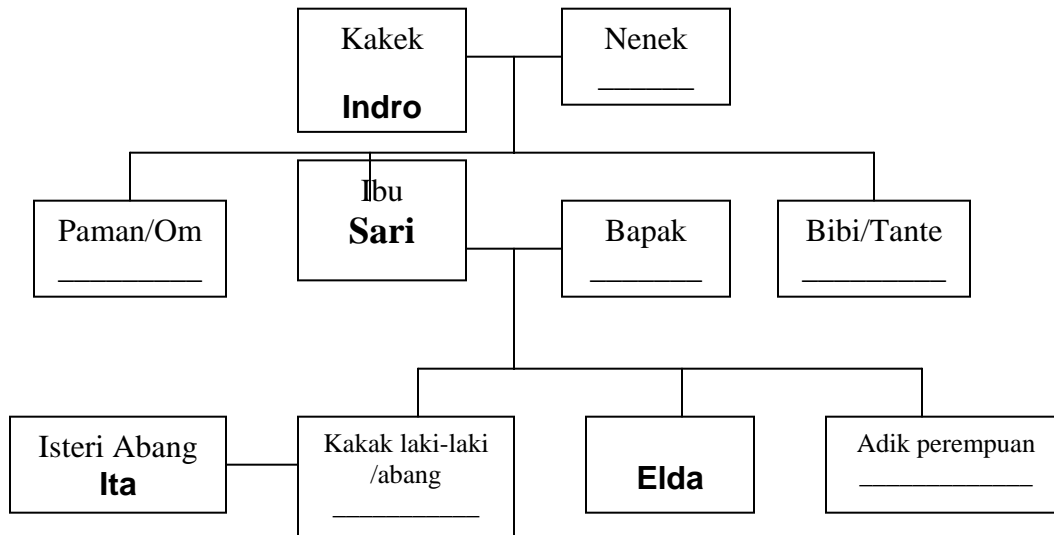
Kakek
**Indro**

Nenek
______

Paman/Om
__________

Ibu
**Sari**

Bapak
________

Bibi/Tante
__________

Isteri Abang
**Ita**

Kakak laki-laki
/abang
___________

**Elda**

Adik perempuan
_____________